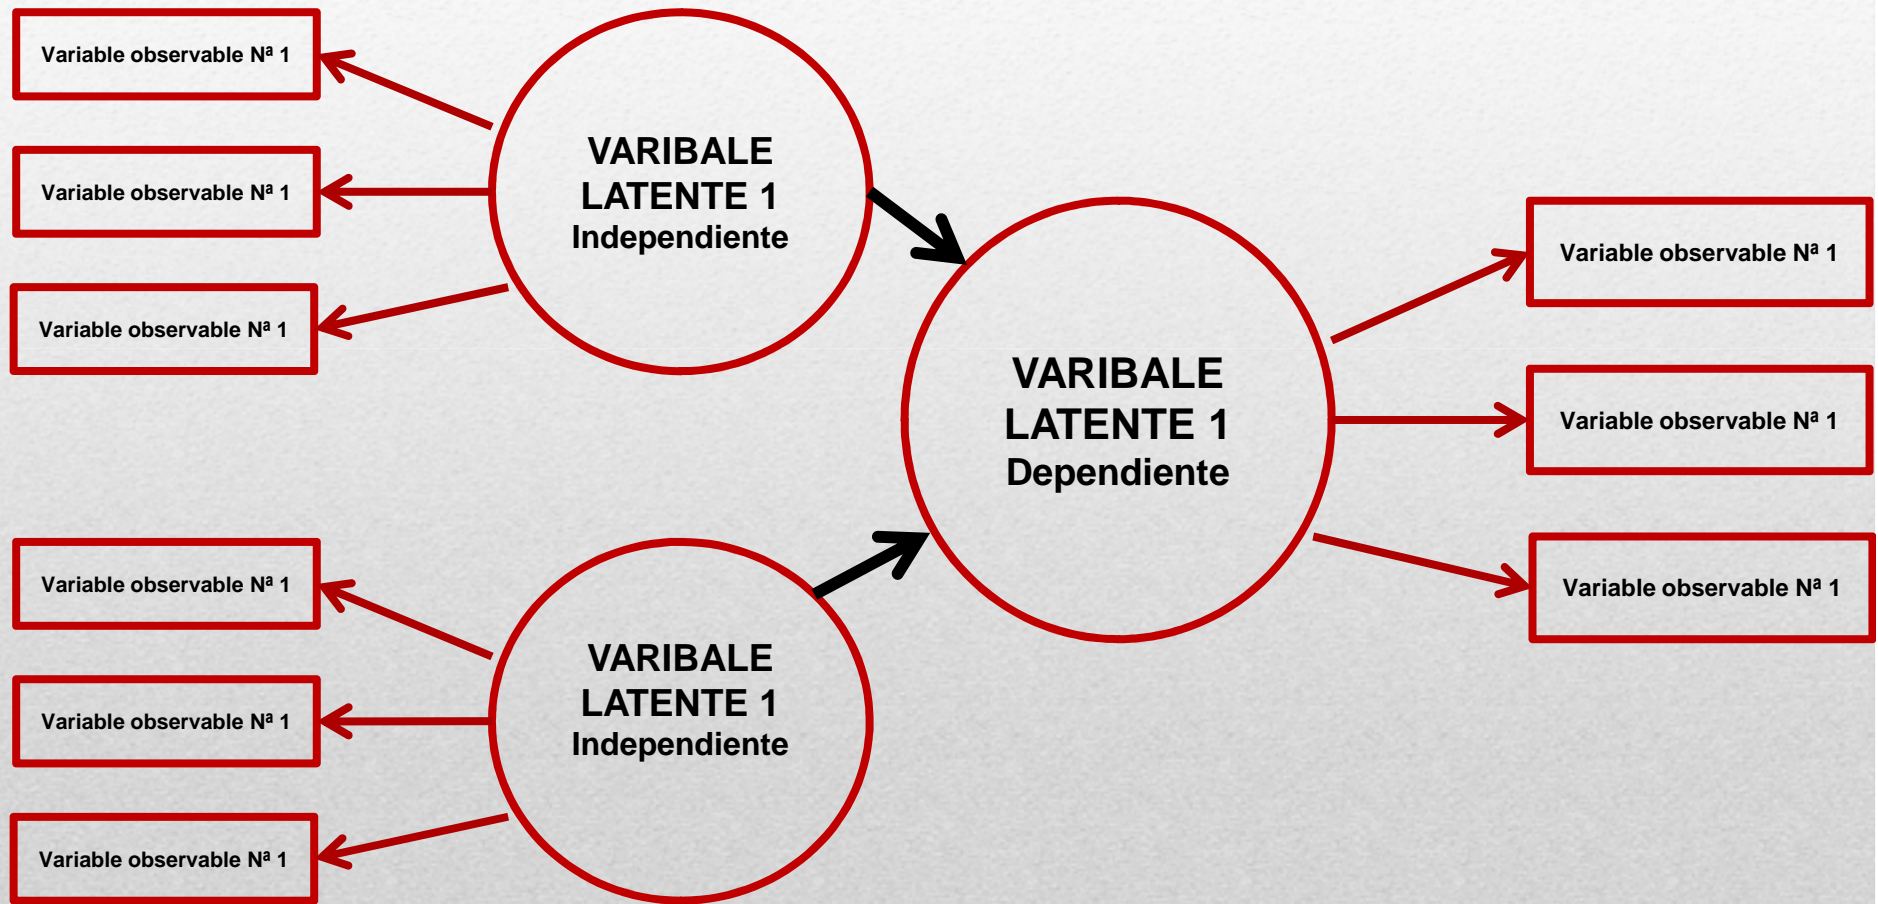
Variable observable Nª 1

Variable observable Nª 1

Variable observable Nª 1

VARIBALE LATENTE 1 Independiente

VARIBALE LATENTE 1 Dependiente

Variable observable Nª 1

Variable observable Nª 1

Variable observable Nª 1

Variable observable Nª 1

Variable observable Nª 1

Variable observable Nª 1

VARIBALE LATENTE 1 Independiente